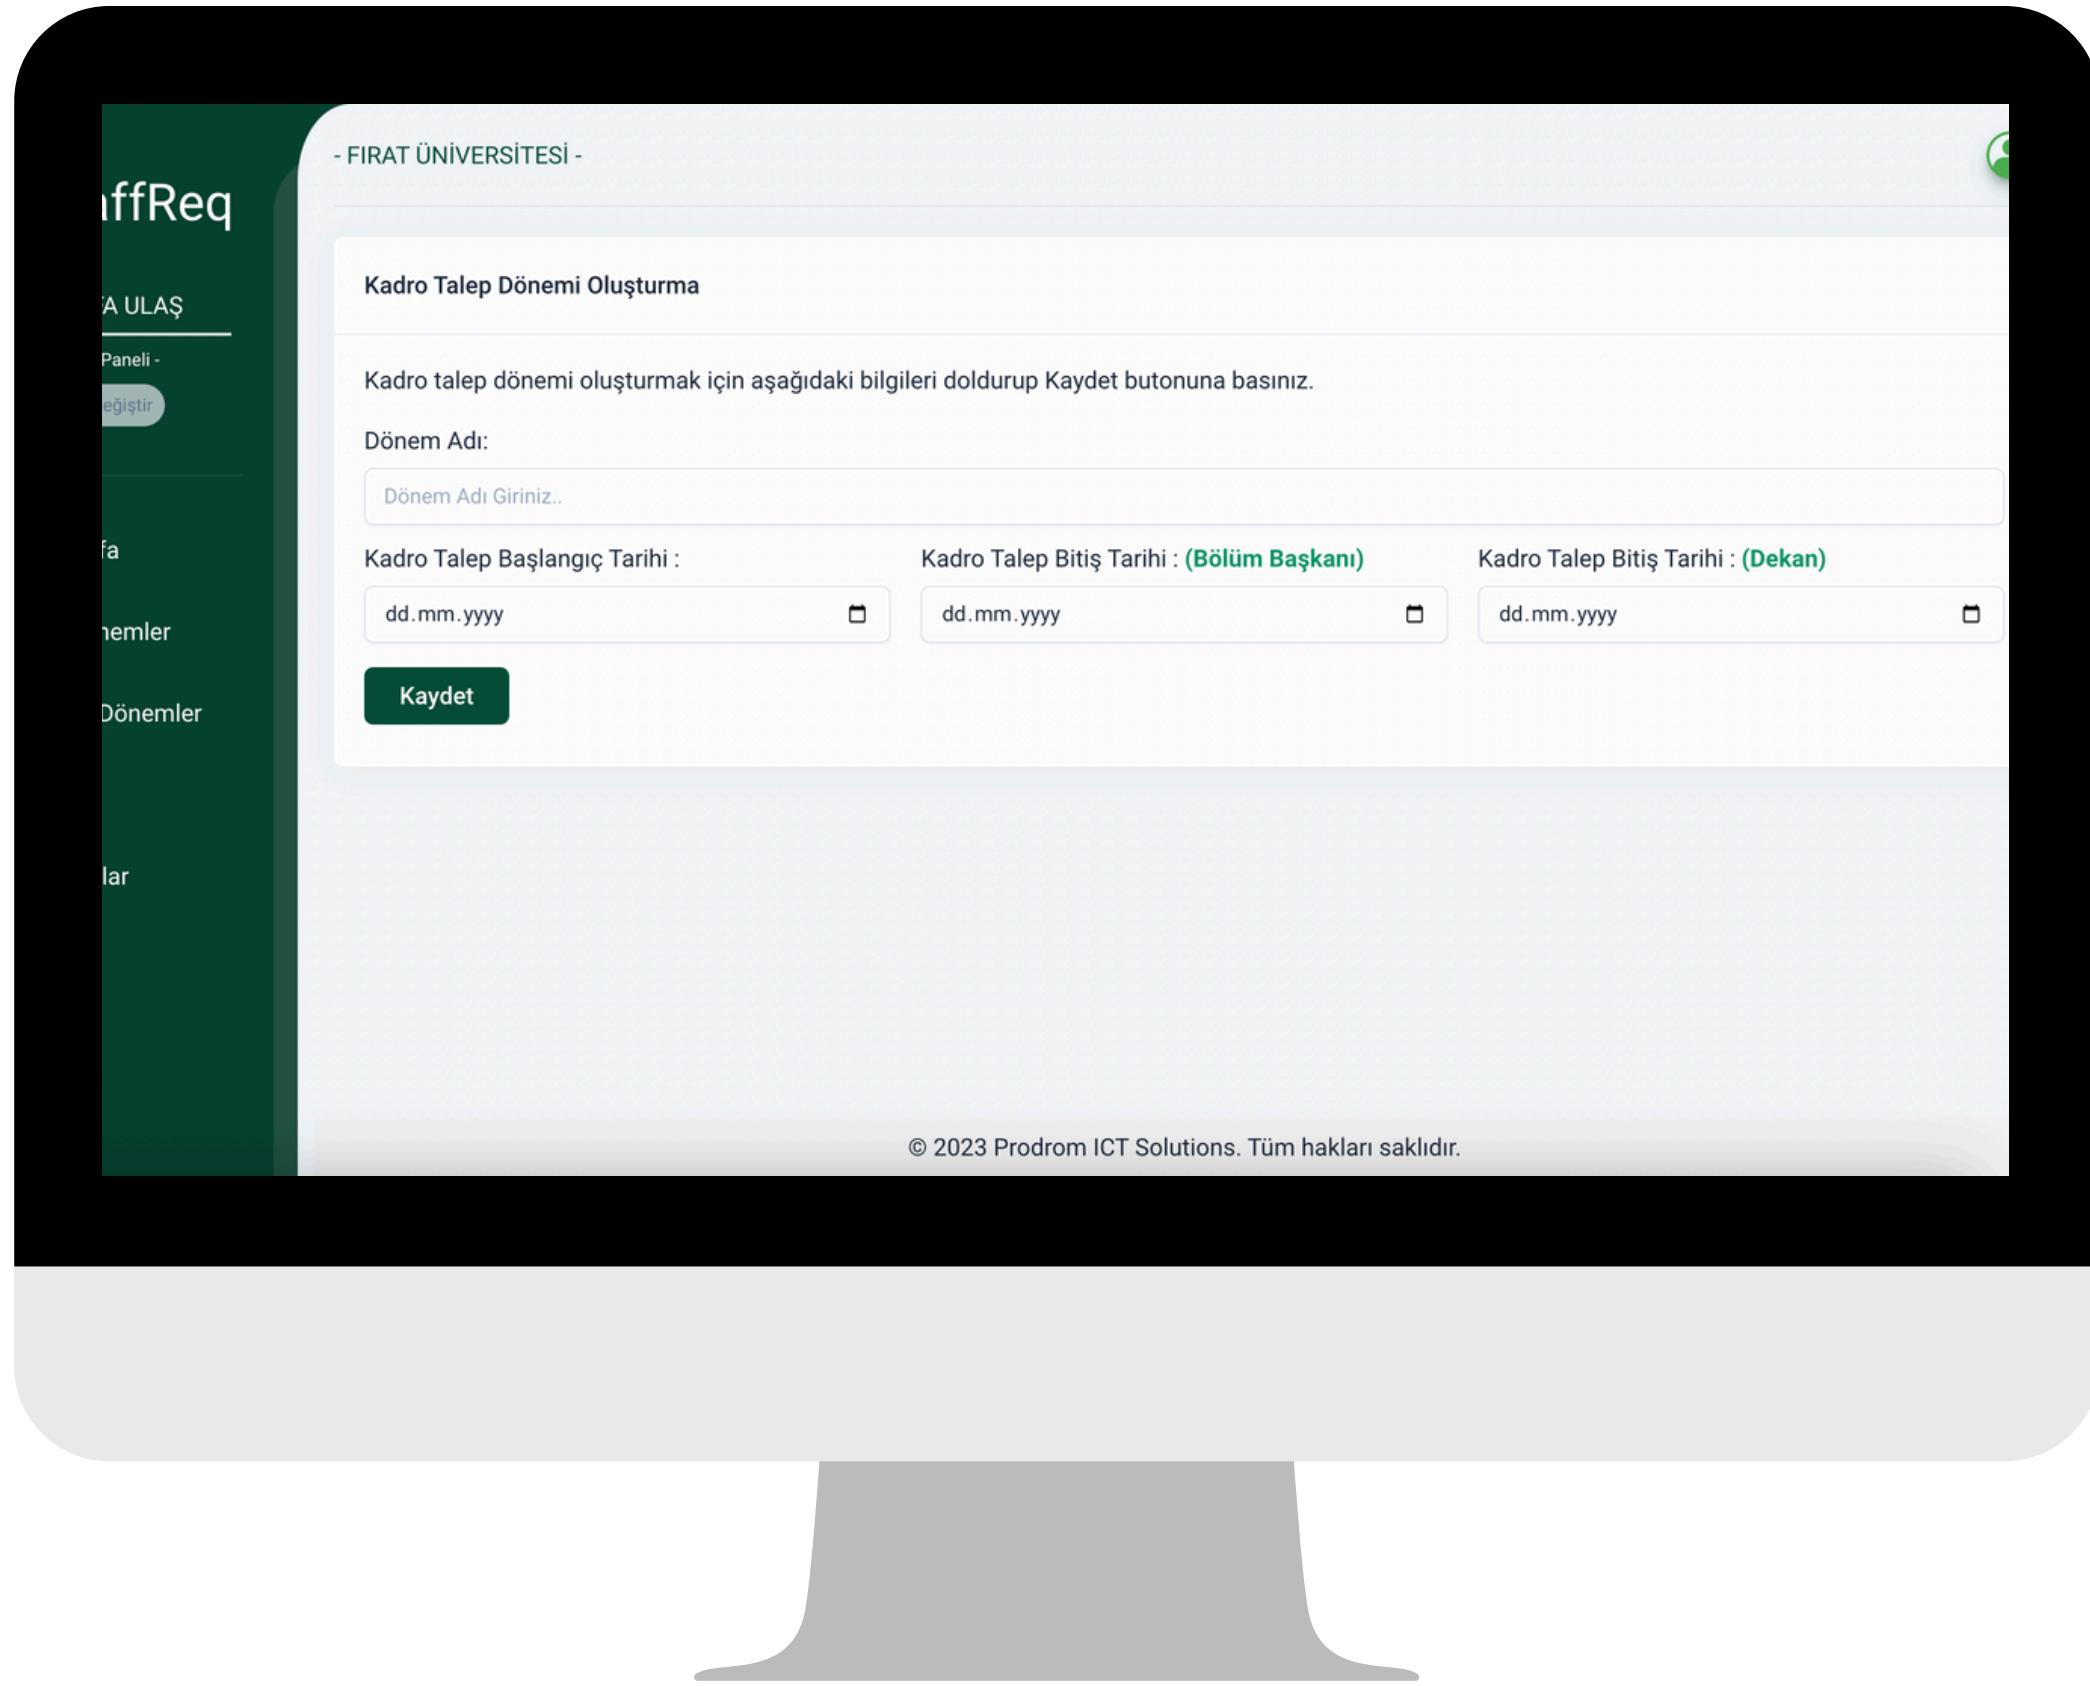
iffReq

A ULAŞ

Paneli -

eğiştir

fa

nemler

Dönemler

lar

- FIRAT ÜNİVERSİTESİ -

Kadro Talep Dönemi Oluşturma

Kadro talep dönemi oluşturmak için aşağıdaki bilgileri doldurup Kaydet butonuna basınız.

Dönem Adı:

Dönem Adı Giriniz..

Kadro Talep Başlangıç Tarihi :

dd.mm.yyyy

Kadro Talep Bitiş Tarihi : (Bölüm Başkanı)

dd.mm.yyyy

Kadro Talep Bitiş Tarihi : (Dekan)

dd.mm.yyyy

Kaydet

© 2023 Prodrom ICT Solutions. Tüm hakları saklıdır.